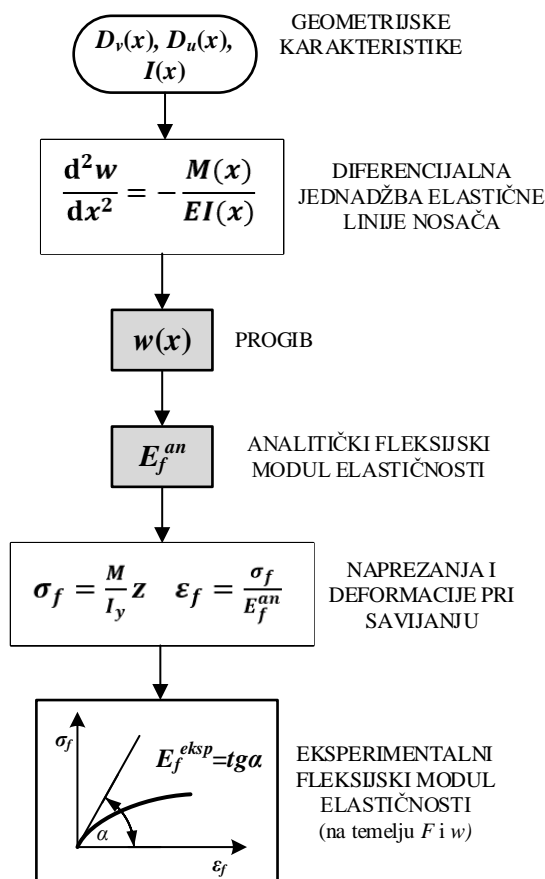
$D_v(x)$, $D_u(x)$, $I(x)$

GEOMETRIJSKE KARAKTERISTIKE

$\frac{d^2w}{dx^2} = -\frac{M(x)}{EI(x)}$

DIFERENCIJALNA JEDNADŽBA ELASTIČNE LINIJE NOSAČA

$w(x)$

PROGIB

$E_f^{an}$

ANALITIČKI FLEKSIJSKI MODUL ELASTIČNOSTI

$\sigma_f = \frac{M}{I_y}z \quad \varepsilon_f = \frac{\sigma_f}{E_f^{an}}$

NAPREZANJA I DEFORMACIJE PRI SAVIJANJU

$\sigma_f$

$E_f^{eksp}=tg\alpha$

$\alpha$

$\varepsilon_f$

EKSPERIMENTALNI FLEKSIJSKI MODUL ELASTIČNOSTI (na temelju $F$ i $w$)